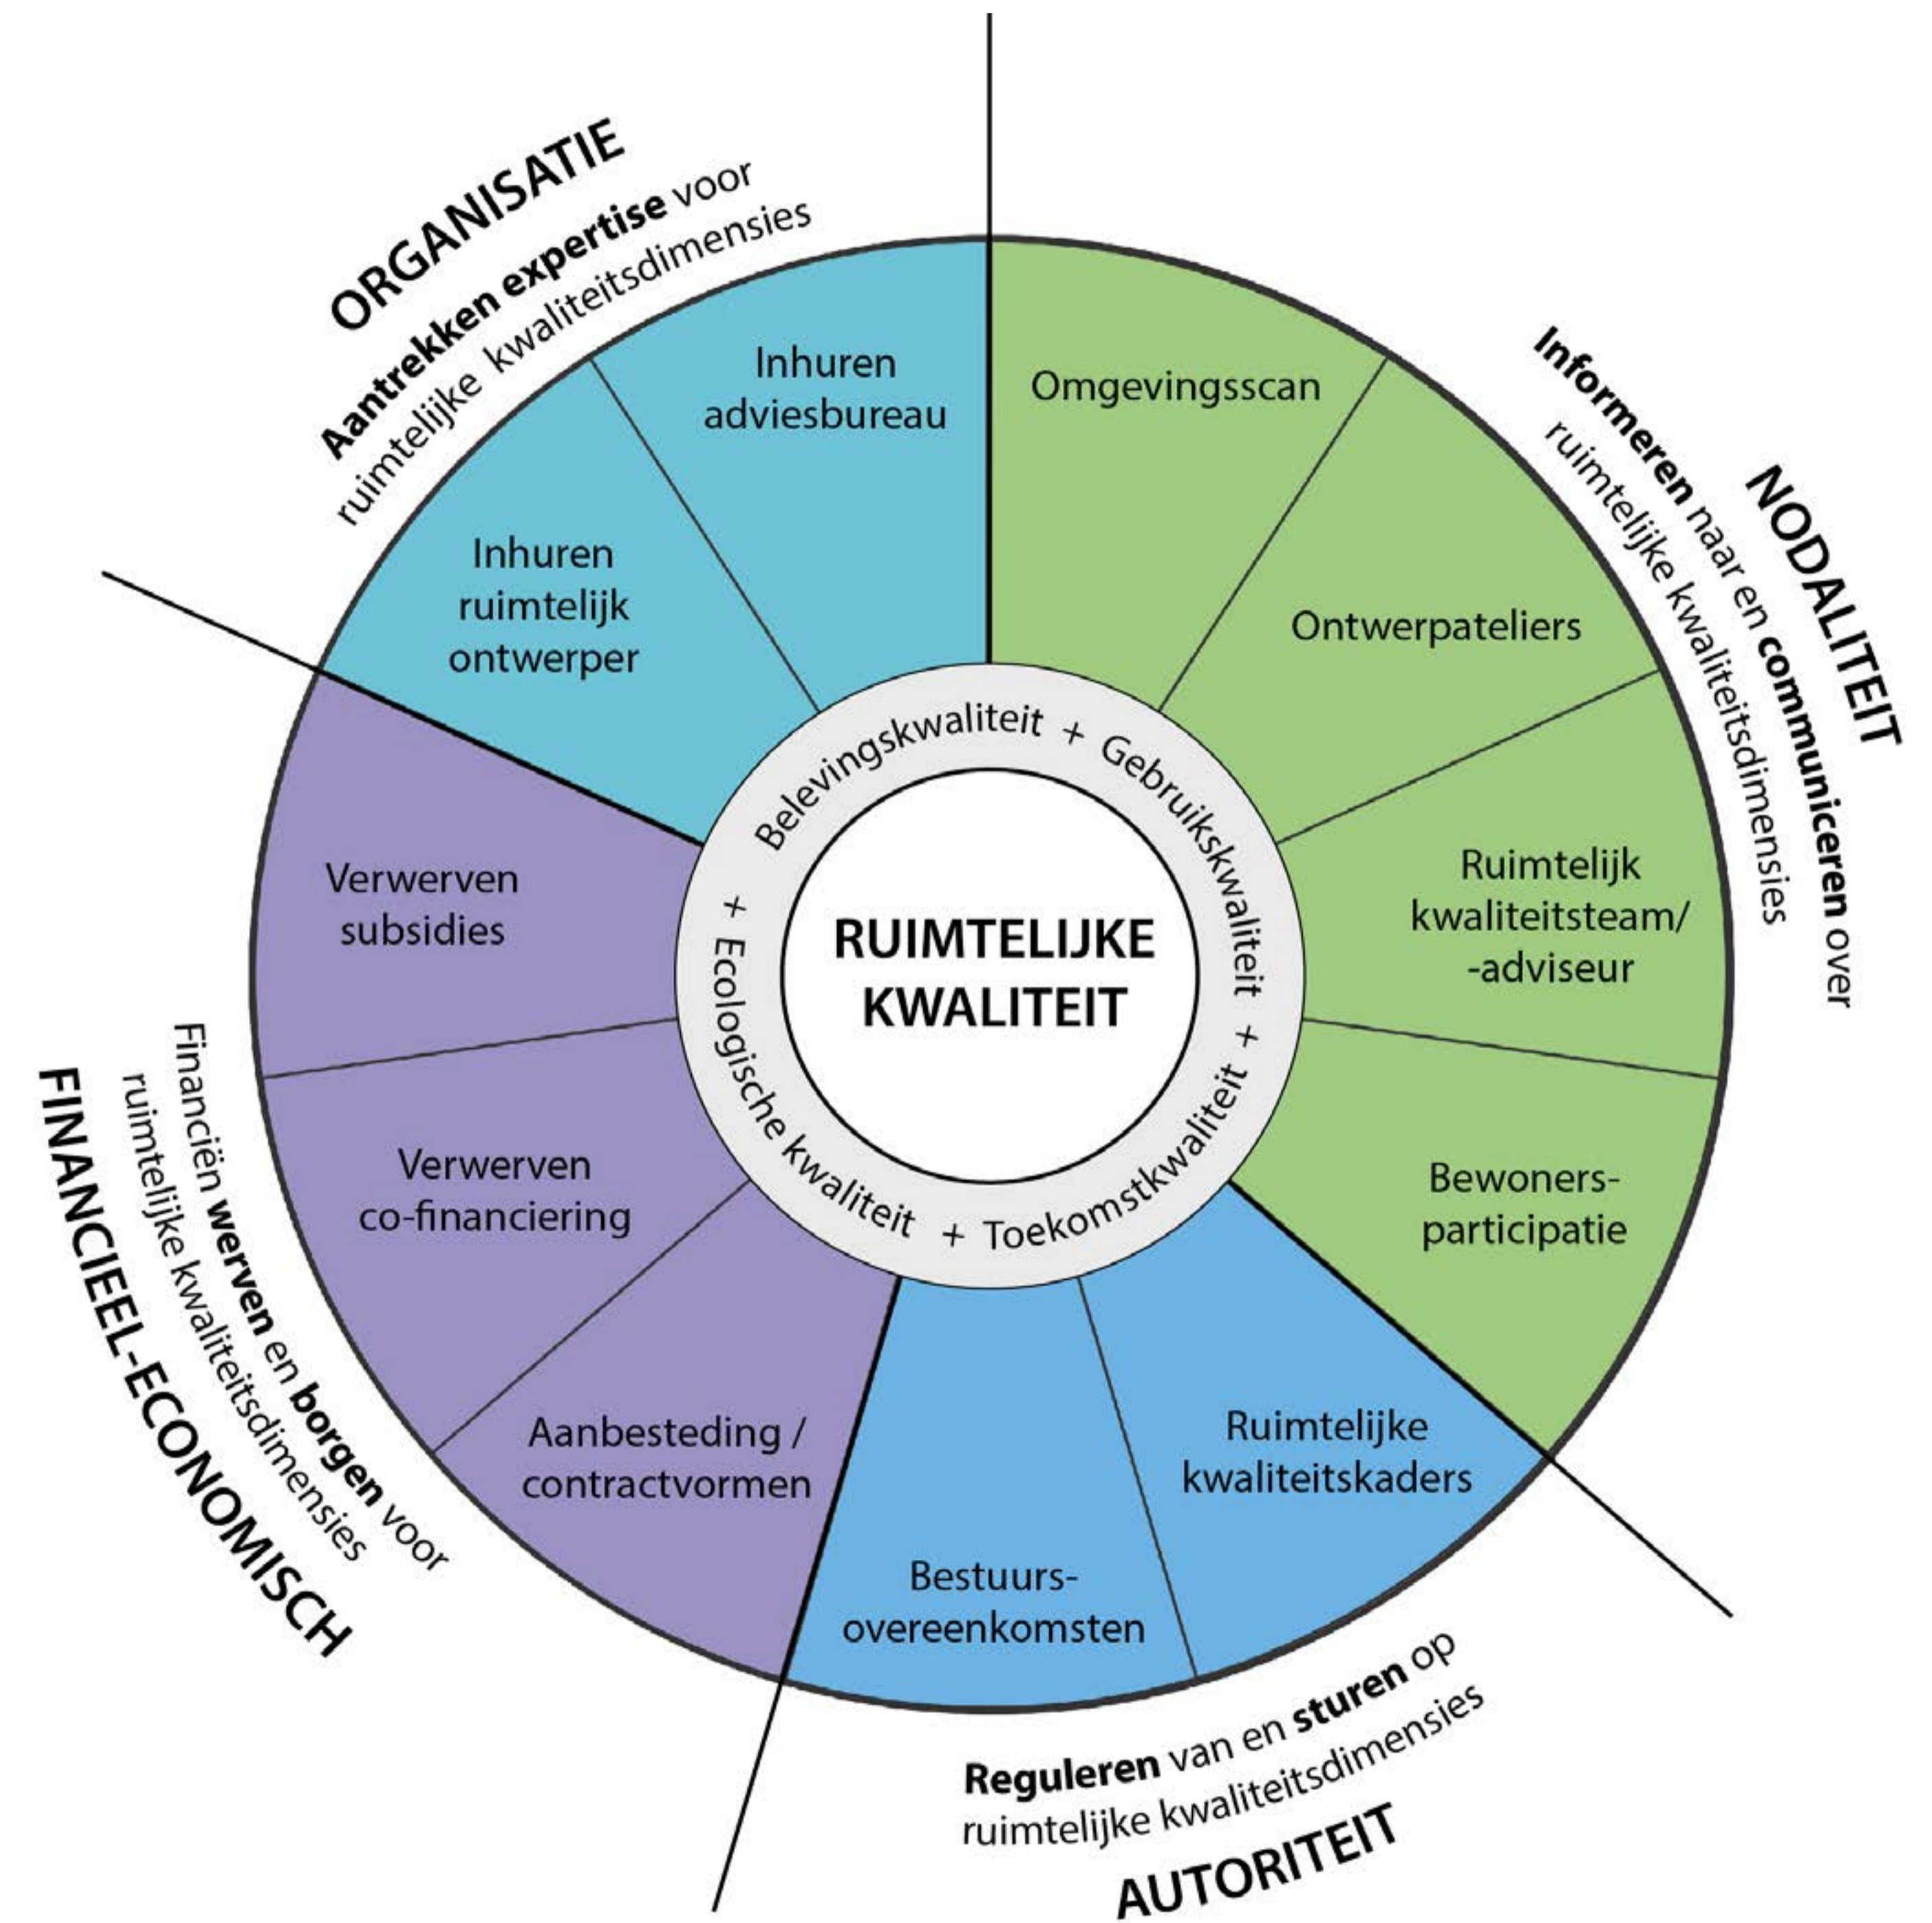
ORGANISATIE
Aantrekken expertise voor ruimtelijke kwaliteitsdimensies

Inhuren adviesbureau

Inhuren ruimtelijk ontwerper

NODALITEIT
Informeren naar en communiceren over ruimtelijke kwaliteitsdimensies

Omgevingsscan

Ontwerpateliers

Ruimtelijk kwaliteitsteam/ -adviseur

Bewoners-participatie

Belevingskwaliteit + Gebruikskwaliteit + Toekomstkwaliteit + Ecologische kwaliteit +

RUIMTELIJKE KWALITEIT

Verwerven subsidies

Verwerven co-financiering

Aanbesteding / contractvormen

FINANCIEEL-ECONOMISCH
Financiën werven en borgen voor ruimtelijke kwaliteitsdimensies

Bestuurs-overeenkomsten

Ruimtelijke kwaliteitskaders

Reguleren van en sturen op ruimtelijke kwaliteitsdimensies
AUTORITEIT